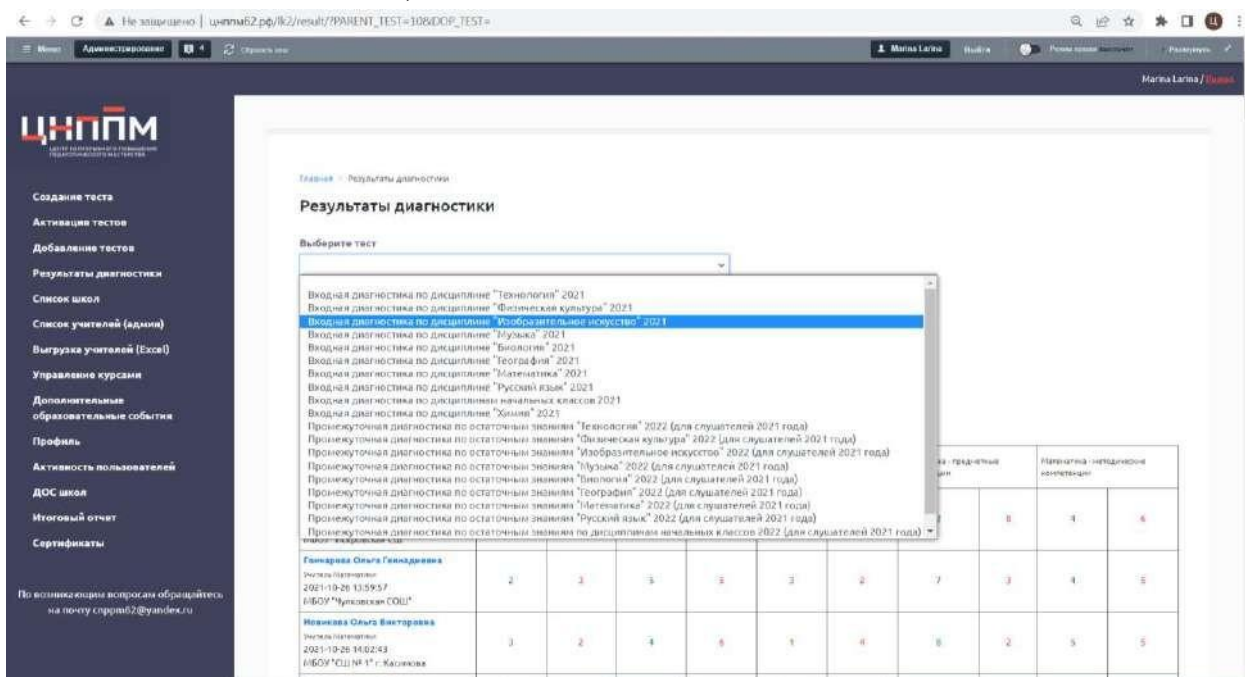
Не защищено | цнппм62.рф/lk2/result/?PARENT_TEST=10&DOP_TEST=

Меню Администрирование 4 Сбросить кеш Marina Larina Выйти Режим правки Выключен Развернуть

Marina Larina / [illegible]

ЦНППМ

Создание теста
Активация тестов
Добавление тестов
Результаты диагностики
Список школ
Список учителей (админ)
Выгрузка учителей (Excel)
Управление курсами
Дополнительные образовательные события
Профиль
Активность пользователей
ДОС школ
Итоговый отчет
Сертификаты

По возникающим вопросам обращайтесь на почту cnppm62@yandex.ru

Главная - Результаты диагностики

Результаты диагностики

Выберите тест

Входная диагностика по дисциплине "Технология" 2021
Входная диагностика по дисциплине "Физическая культура" 2021
Входная диагностика по дисциплине "Изобразительное искусство" 2021
Входная диагностика по дисциплине "Музыка" 2021
Входная диагностика по дисциплине "Биология" 2021
Входная диагностика по дисциплине "География" 2021
Входная диагностика по дисциплине "Математика" 2021
Входная диагностика по дисциплине "Русский язык" 2021
Входная диагностика по дисциплинам начальных классов 2021
Входная диагностика по дисциплине "Химия" 2021
Промежуточная диагностика по остаточным знаниям "Технология" 2022 (для слушателей 2021 года)
Промежуточная диагностика по остаточным знаниям "Физическая культура" 2022 (для слушателей 2021 года)
Промежуточная диагностика по остаточным знаниям "Изобразительное искусство" 2022 (для слушателей 2021 года)
Промежуточная диагностика по остаточным знаниям "Музыка" 2022 (для слушателей 2021 года)
Промежуточная диагностика по остаточным знаниям "Биология" 2022 (для слушателей 2021 года)
Промежуточная диагностика по остаточным знаниям "География" 2022 (для слушателей 2021 года)
Промежуточная диагностика по остаточным знаниям "Математика" 2022 (для слушателей 2021 года)
Промежуточная диагностика по остаточным знаниям "Русский язык" 2022 (для слушателей 2021 года)
Промежуточная диагностика по остаточным знаниям по дисциплинам начальных классов 2022 (для слушателей 2021 года)

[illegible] - предметные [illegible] | Математика - методические компетенции

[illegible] 8 4 6

Гончарова Ольга Геннадьевна
Учитель Математики
2021-10-26 13:59:57
МБОУ "Чучковская СОШ"
2 3 5 3 3 2 7 3 4 5

Новикова Ольга Викторовна
Учитель Математики
2021-10-26 14:02:43
МБОУ "СШ № 1" г. Касимова
3 2 4 6 1 4 8 2 5 5